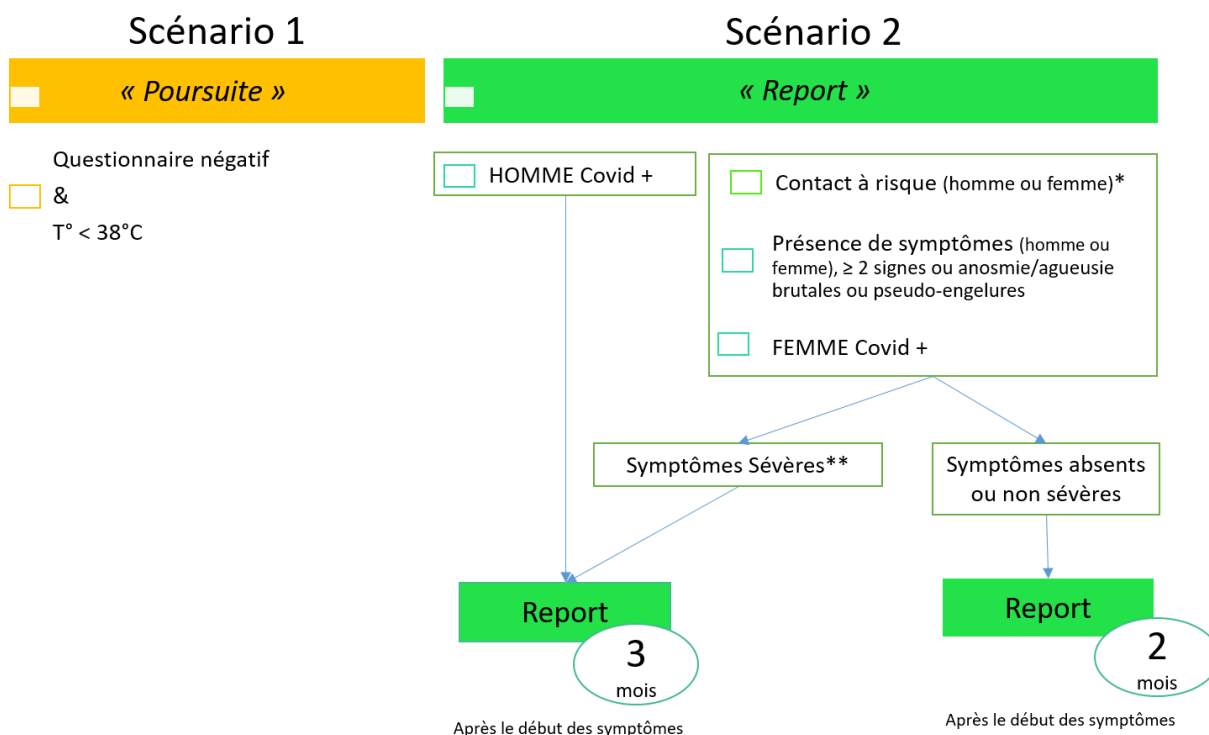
Scénario 1

« Poursuite »

Questionnaire négatif
&
T° < 38°C

Scénario 2

« Report »

HOMME Covid +

Contact à risque (homme ou femme)*

Présence de symptômes (homme ou femme), ≥ 2 signes ou anosmie/agueusie brutales ou pseudo-engelures

FEMME Covid +

Symptômes Sévères**

Symptômes absents ou non sévères

Report

3
mois

Après le début des symptômes

Report

2
mois

Après le début des symptômes